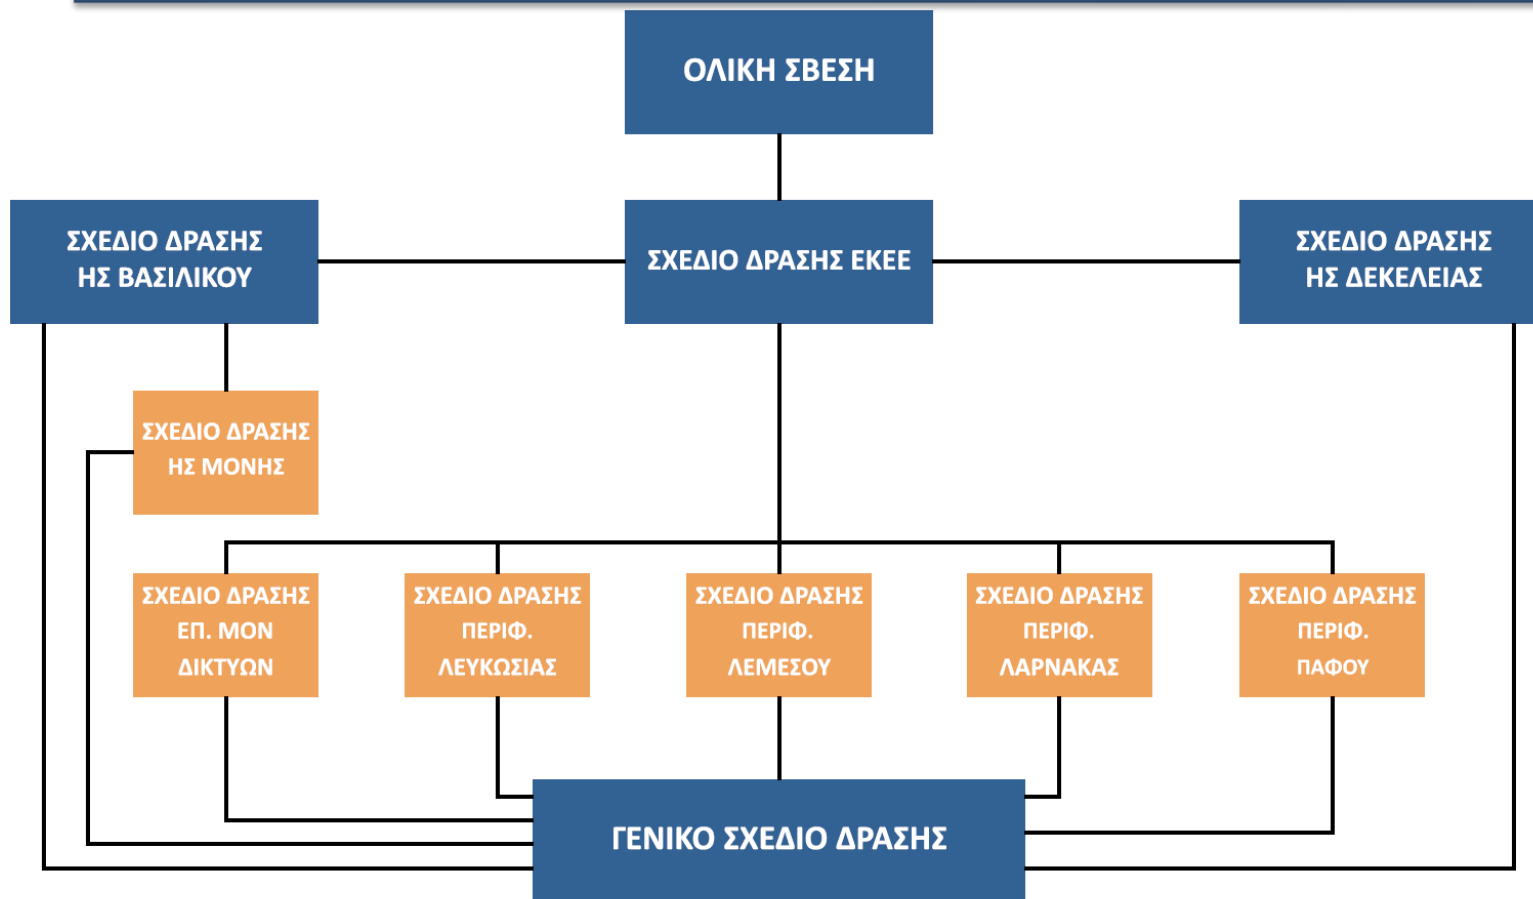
ΟΛΙΚΗ ΣΒΕΣΗ

ΣΧΕΔΙΟ ΔΡΑΣΗΣ ΗΣ ΒΑΣΙΛΙΚΟΥ

ΣΧΕΔΙΟ ΔΡΑΣΗΣ ΕΚΕΕ

ΣΧΕΔΙΟ ΔΡΑΣΗΣ ΗΣ ΔΕΚΕΛΕΙΑΣ

ΣΧΕΔΙΟ ΔΡΑΣΗΣ ΗΣ ΜΟΝΗΣ

ΣΧΕΔΙΟ ΔΡΑΣΗΣ ΕΠ. ΜΟΝ ΔΙΚΤΥΩΝ

ΣΧΕΔΙΟ ΔΡΑΣΗΣ ΠΕΡΙΦ. ΛΕΥΚΩΣΙΑΣ

ΣΧΕΔΙΟ ΔΡΑΣΗΣ ΠΕΡΙΦ. ΛΕΜΕΣΟΥ

ΣΧΕΔΙΟ ΔΡΑΣΗΣ ΠΕΡΙΦ. ΛΑΡΝΑΚΑΣ

ΣΧΕΔΙΟ ΔΡΑΣΗΣ ΠΕΡΙΦ. ΠΑΦΟΥ

ΓΕΝΙΚΟ ΣΧΕΔΙΟ ΔΡΑΣΗΣ